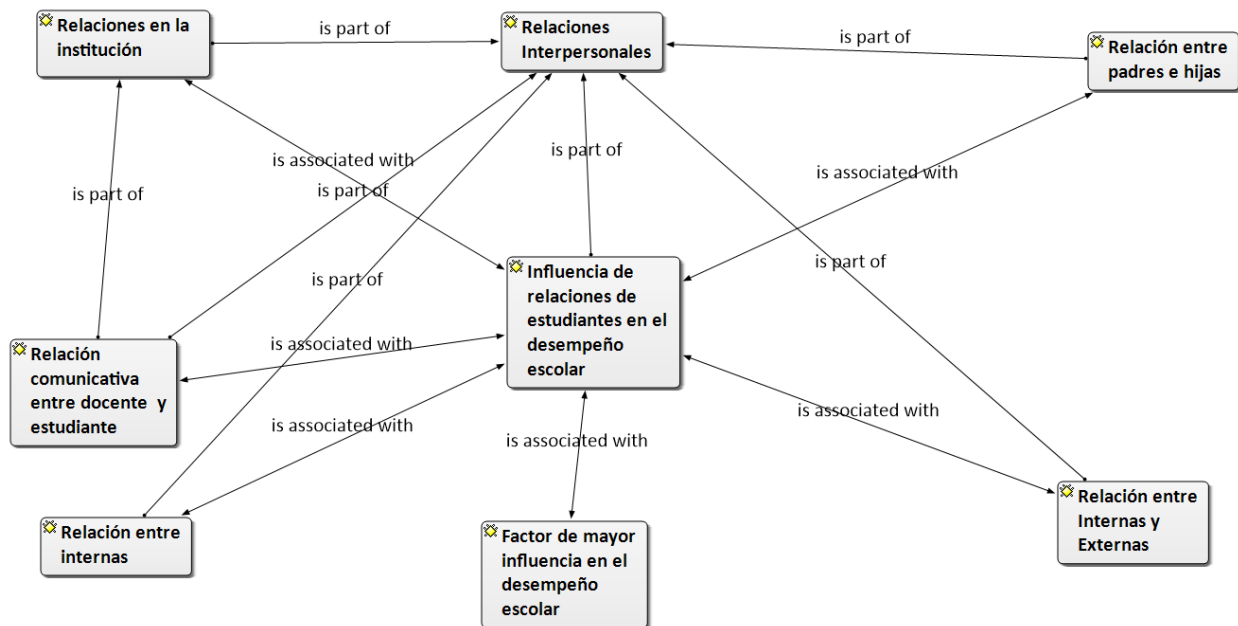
Relaciones en la institución

is part of

Relaciones Interpersonales

is part of

Relación entre padres e hijas

is associated with

is part of

is part of

is associated with

is part of

is part of

is part of

Influencia de relaciones de estudiantes en el desempeño escolar

Relación comunicativa entre docente y estudiante

is associated with

is associated with

is associated with

is associated with

Relación entre internas

Factor de mayor influencia en el desempeño escolar

Relación entre Internas y Externas